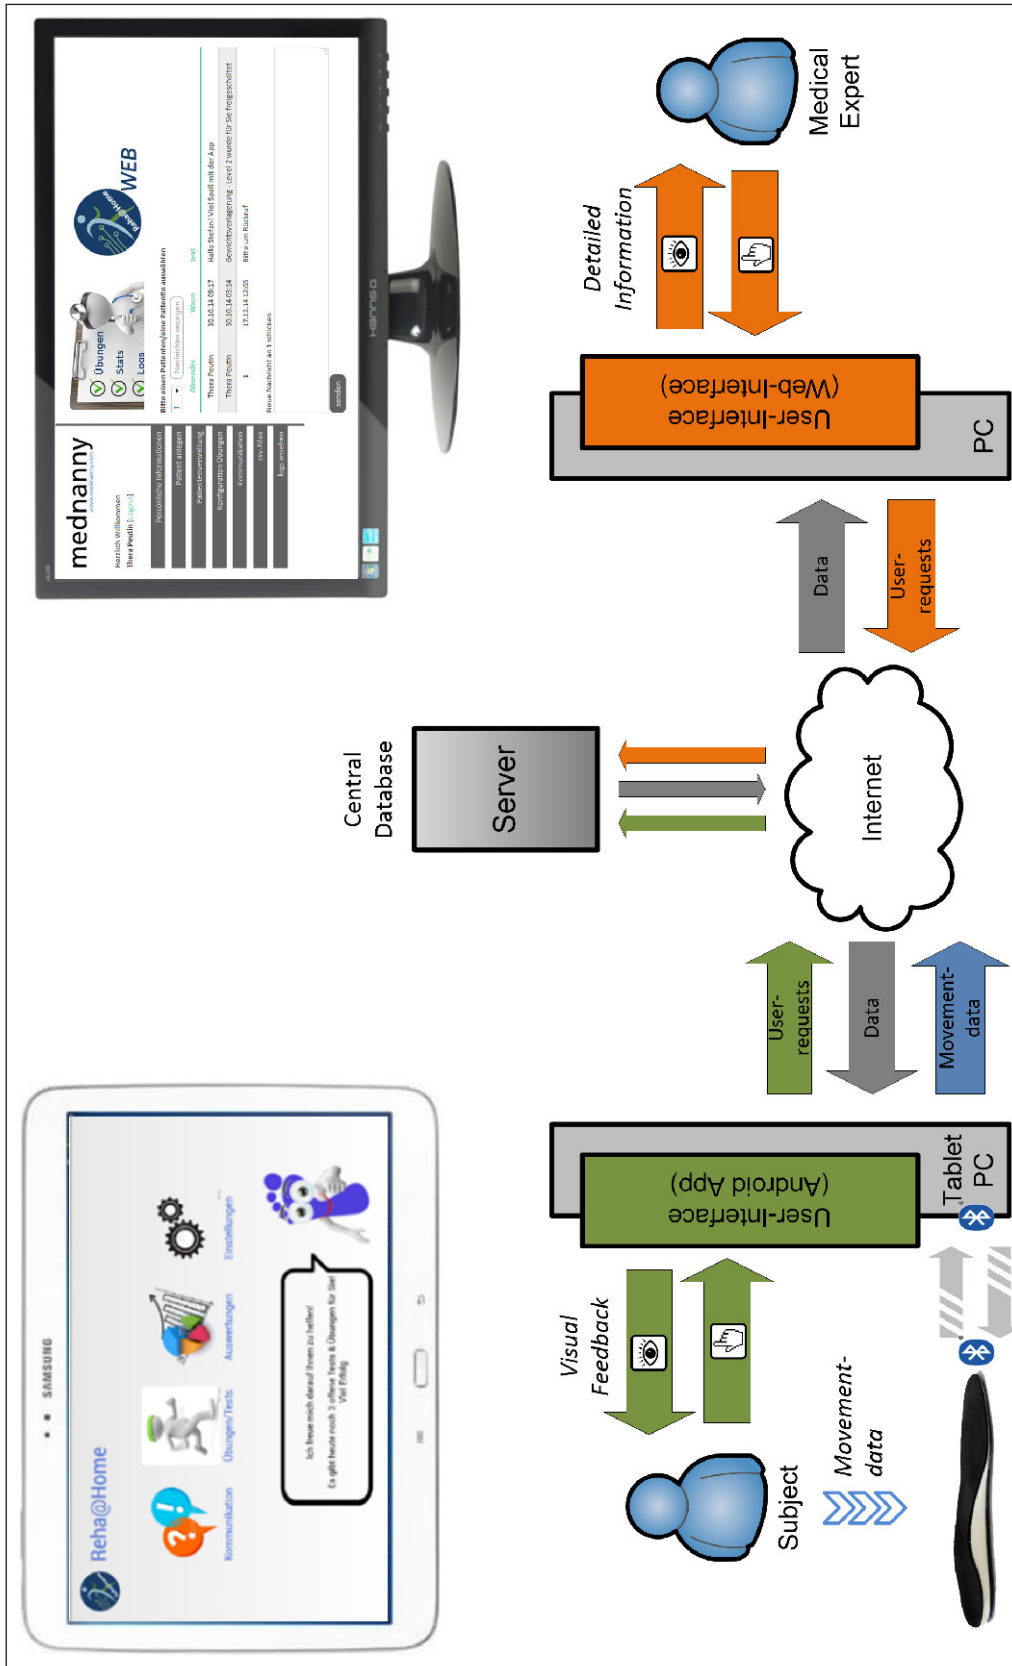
Medical Expert

Detailed Information

User-Interface (Web-Interface)

PC

Data

User-requests

Central Database

Server

Internet

User-requests

Data

Movement-data

Tablet PC

User-Interface (Android App)

Visual Feedback

Subject

Movement-data

mednanny

Herzlich Willkommen
Thera Peutin [Logout]

Persönliche Informationen
Patient anlegen
Patientenverwaltung
Konfiguration Übungen
Kommunikation
csv-Files
hochladen

Übungen
Stats
Logs

WEB

Bitte einen Patienten/eine Patientin auswählen

Nachrichten anzeigen

Absender
Wann
Text

Thera Peutin
30.10.14 09:17
Hallo Stefan! Viel Spaß mit der App

Thera Peutin
30.10.14 03:34
Gewichtsverlagerung - Level 2 wurde für Sie freigeschaltet

17.11.14 12:05
Bitte um Rückruf

Neue Nachricht an 1 schicken

senden

HANNS G

SAMSUNG

Reha@Home

Kommunikation
Übungen/Tests
Auswertungen
Einstellungen

Ich freue mich darauf Ihnen zu helfen!
Es gibt heute noch 3 offene Tests & Übungen für Sie!
Viel Erfolg